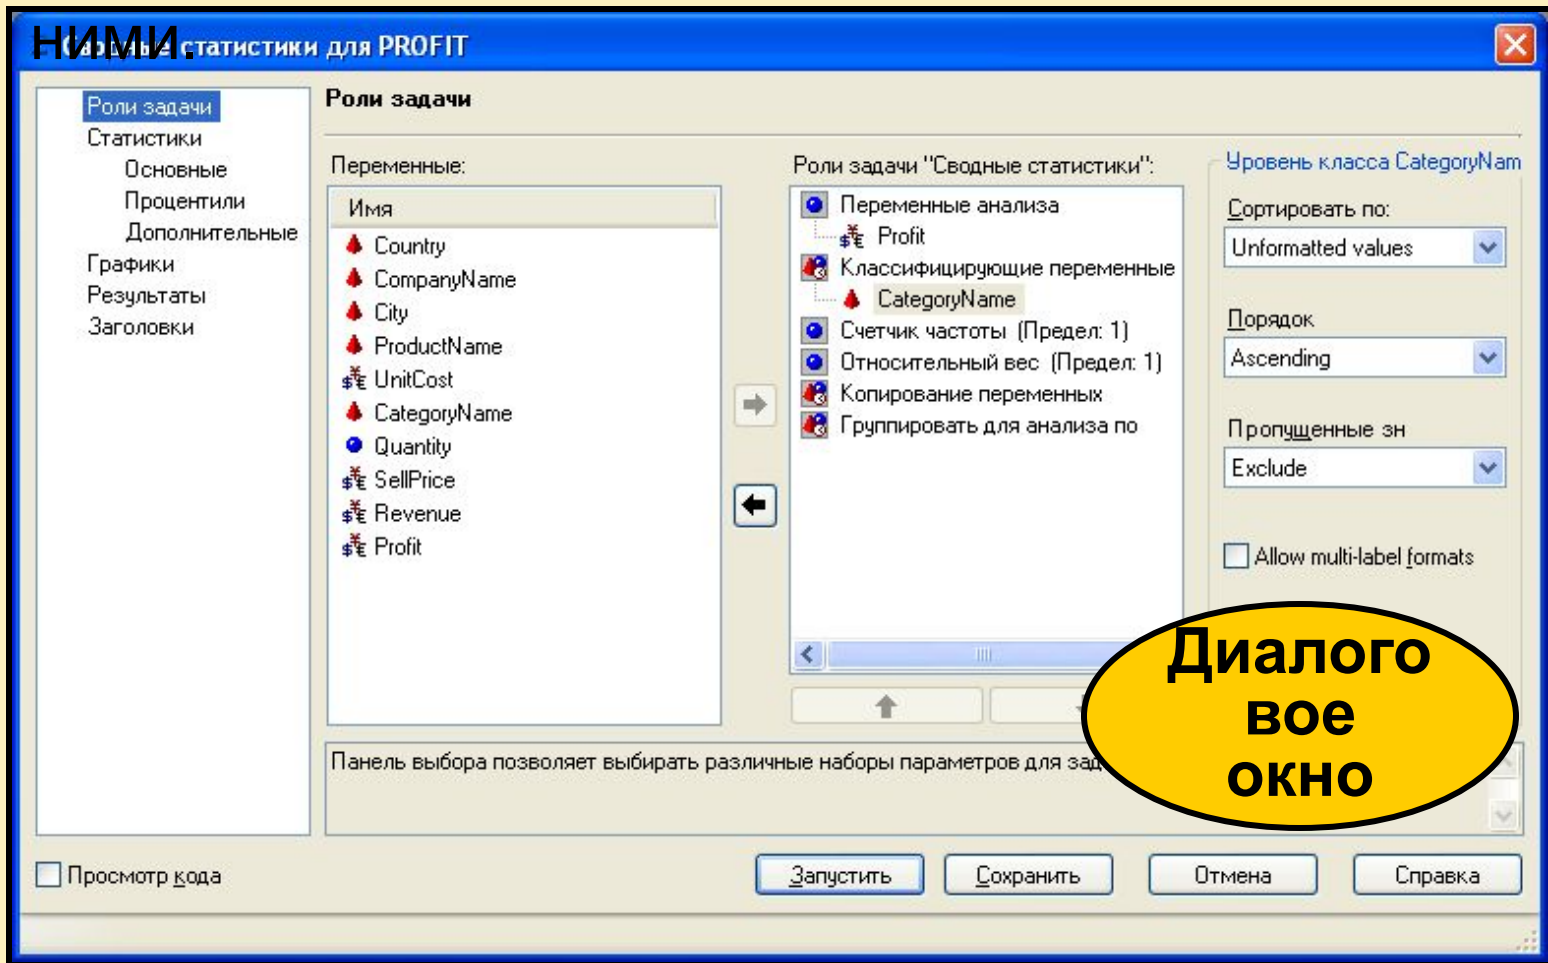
ними.

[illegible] статистики для PROFIT

Роли задачи
Статистики
Основные
Процентили
Дополнительные
Графики
Результаты
Заголовки

Роли задачи

Переменные:

| Имя |
|---|
| Country |
| CompanyName |
| City |
| ProductName |
| UnitCost |
| CategoryName |
| Quantity |
| SellPrice |
| Revenue |
| Profit |

Роли задачи "Сводные статистики":
Переменные анализа
Profit
Классифицирующие переменные
CategoryName
Счетчик частоты (Предел: 1)
Относительный вес (Предел: 1)
Копирование переменных
Группировать для анализа по

Уровень класса CategoryNam
Сортировать по:
Unformatted values
Порядок
Ascending
Пропущенные зн
Exclude
Allow multi-label formats

Диалоговое окно

Панель выбора позволяет выбирать различные наборы параметров для зад

Просмотр кода
Запустить
Сохранить
Отмена
Справка